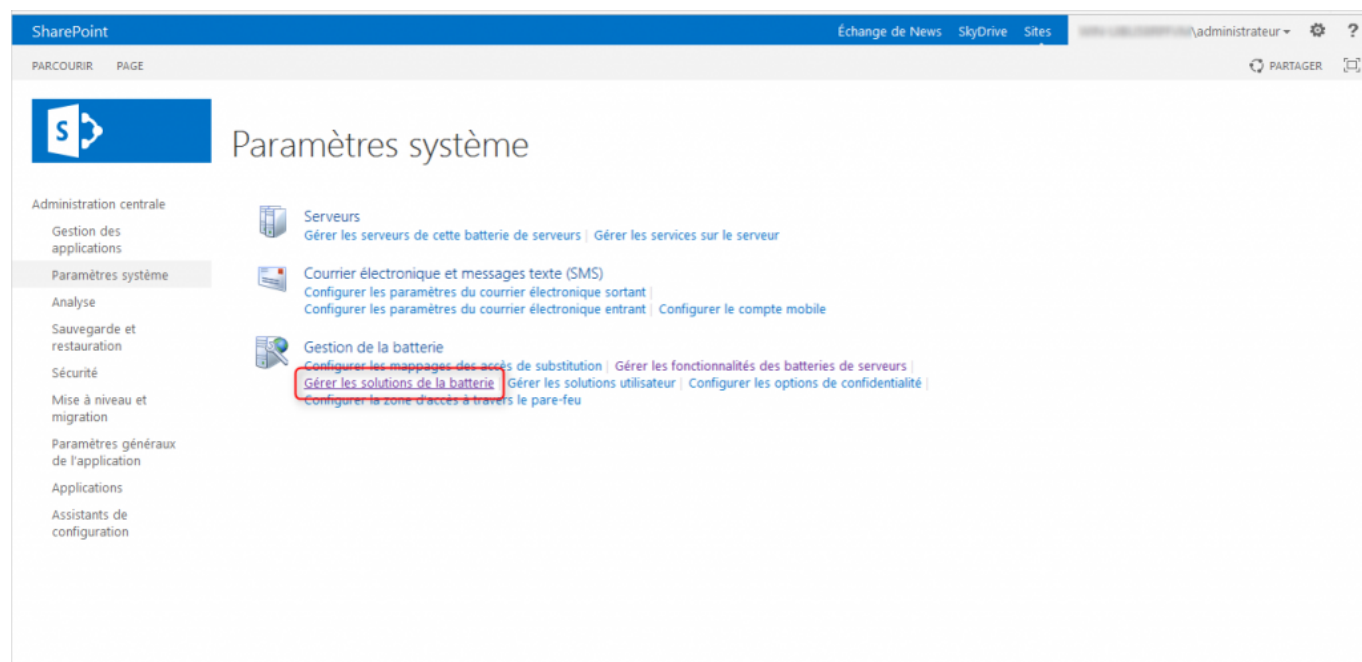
SharePoint

Échange de News SkyDrive Sites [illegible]\administrateur ▾ ?

PARCOURIR PAGE

PARTAGER

S

Paramètres système

Administration centrale

Gestion des applications

Paramètres système

Analyse

Sauvegarde et restauration

Sécurité

Mise à niveau et migration

Paramètres généraux de l'application

Applications

Assistants de configuration

Serveurs
Gérer les serveurs de cette batterie de serveurs | Gérer les services sur le serveur

Courrier électronique et messages texte (SMS)
Configurer les paramètres du courrier électronique sortant |
Configurer les paramètres du courrier électronique entrant | Configurer le compte mobile

Gestion de la batterie
Configurer les mappages des accès de substitution | Gérer les fonctionnalités des batteries de serveurs |
Gérer les solutions de la batterie | Gérer les solutions utilisateur | Configurer les options de confidentialité |
Configurer la zone d'accès à travers le pare-feu